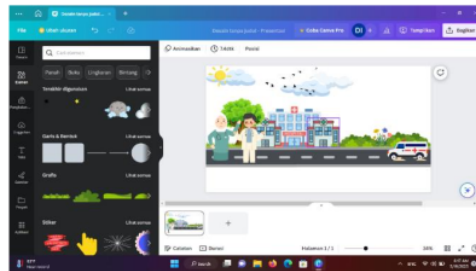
Desain tanpa judul
File
Ubah ukuran
Desain tanpa judul - Presentasi
Coba Canva Pro
DI
Tampilkan
Bagikan
Cari elemen
Panah
Bulu
Lingkaran
Bintang
Templat
Elemen
Unggahan
Teks
Proyek
Terakhir digunakan
Lihat semua
Garis & Bentuk
Lihat semua
Grafis
Lihat semua
Stiker
Lihat semua
Animasikan
5.0dtk
Posisi
Catatan
Durasi
Halaman 1 / 1
36%
Search